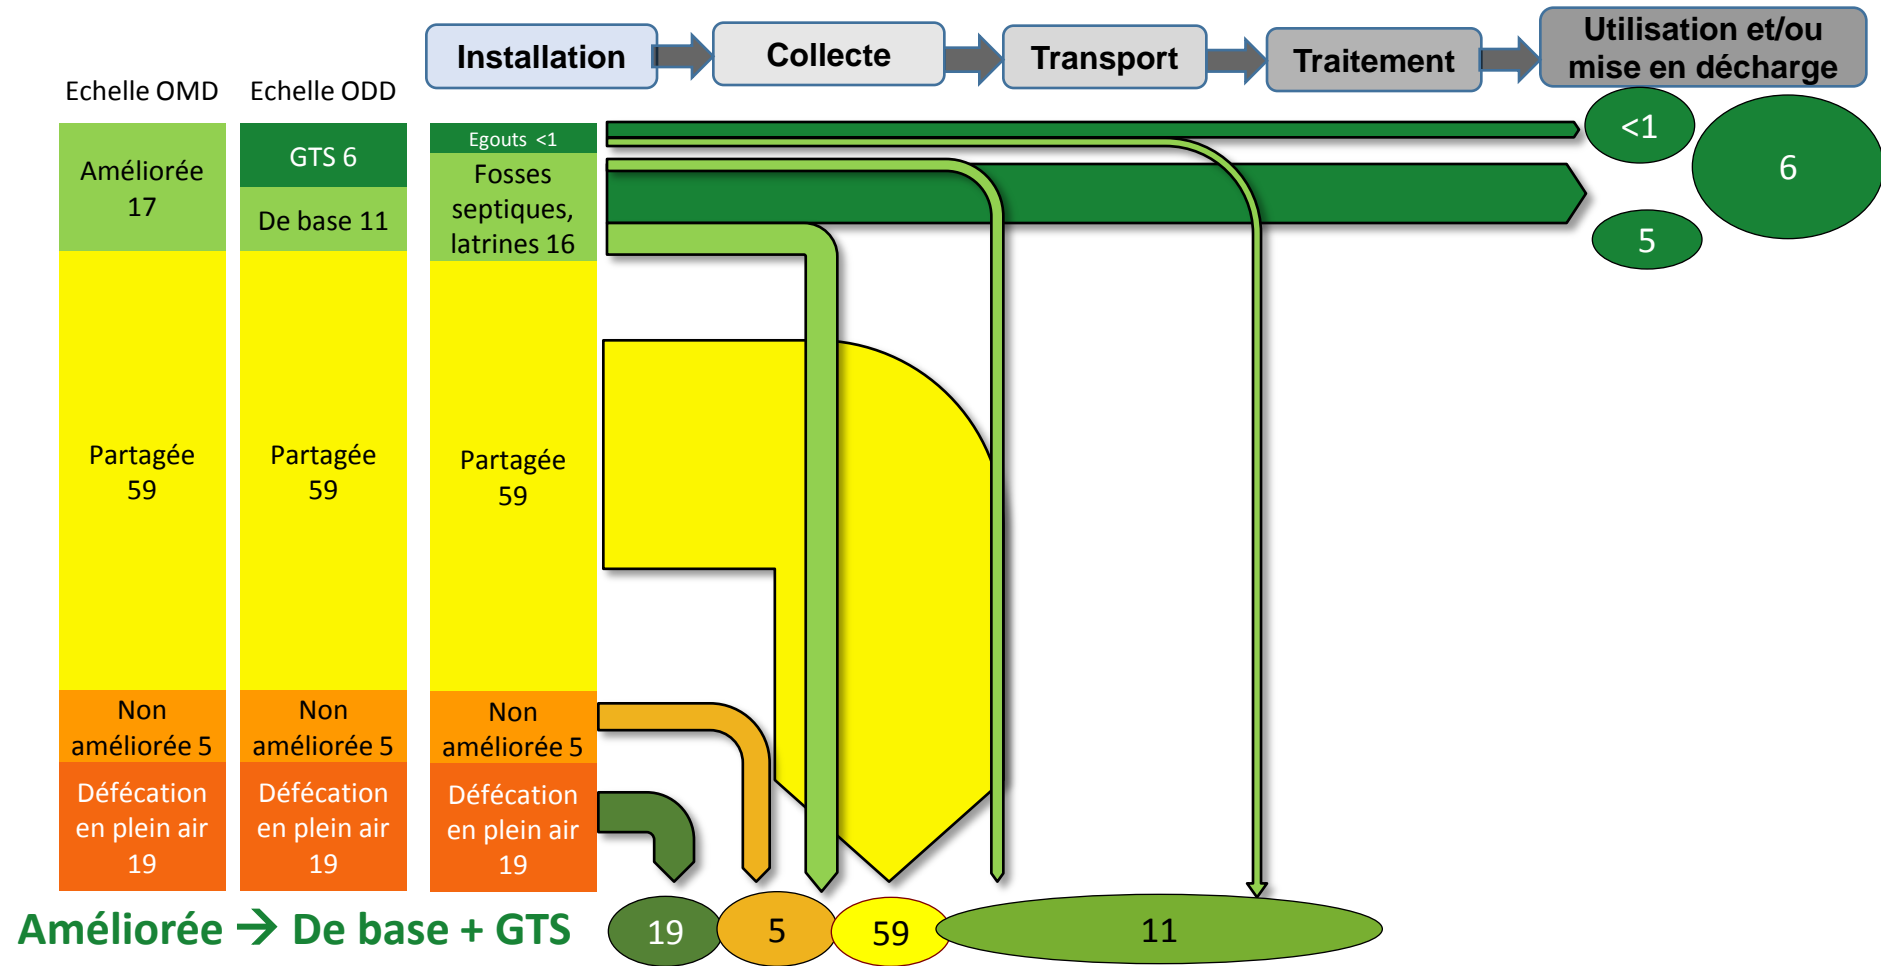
Installation
Collecte
Transport
Traitement
Utilisation et/ou mise en décharge

Echelle OMD
Echelle ODD

Améliorée 17
Partagée 59
Non améliorée 5
Défécation en plein air 19

GTS 6
De base 11
Partagée 59
Non améliorée 5
Défécation en plein air 19

Egouts <1
Fosses septiques, latrines 16
Partagée 59
Non améliorée 5
Défécation en plein air 19

<1
6
5

19
5
59
11

Améliorée → De base + GTS